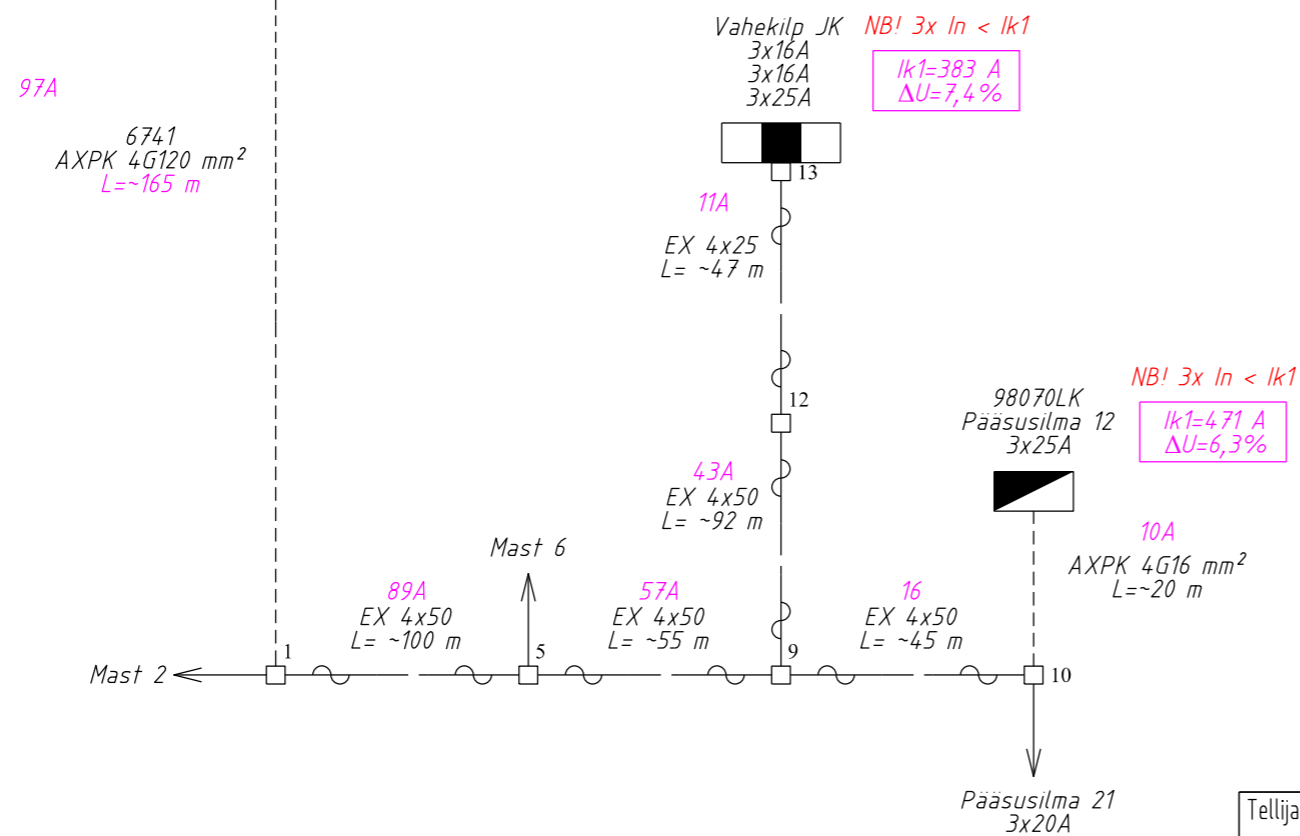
97A

6741
AXPK 4G120 mm²
L=~165 m

Vahekilp JK
3x16A
3x16A
3x25A

NB! 3x In < Ik1

Ik1=383 A
ΔU=7,4%

13

11A
EX 4x25
L= ~47 m

12

NB! 3x In < Ik1

98070LK
Pääsusilma 12
3x25A

Ik1=471 A
ΔU=6,3%

43A
EX 4x50
L= ~92 m

10A
AXPK 4G16 mm²
L=~20 m

Mast 6

89A
EX 4x50
L= ~100 m

57A
EX 4x50
L= ~55 m

16
EX 4x50
L= ~45 m

Mast 2

1

5

9

10

Pääsusilma 21
3x20A

Tellija